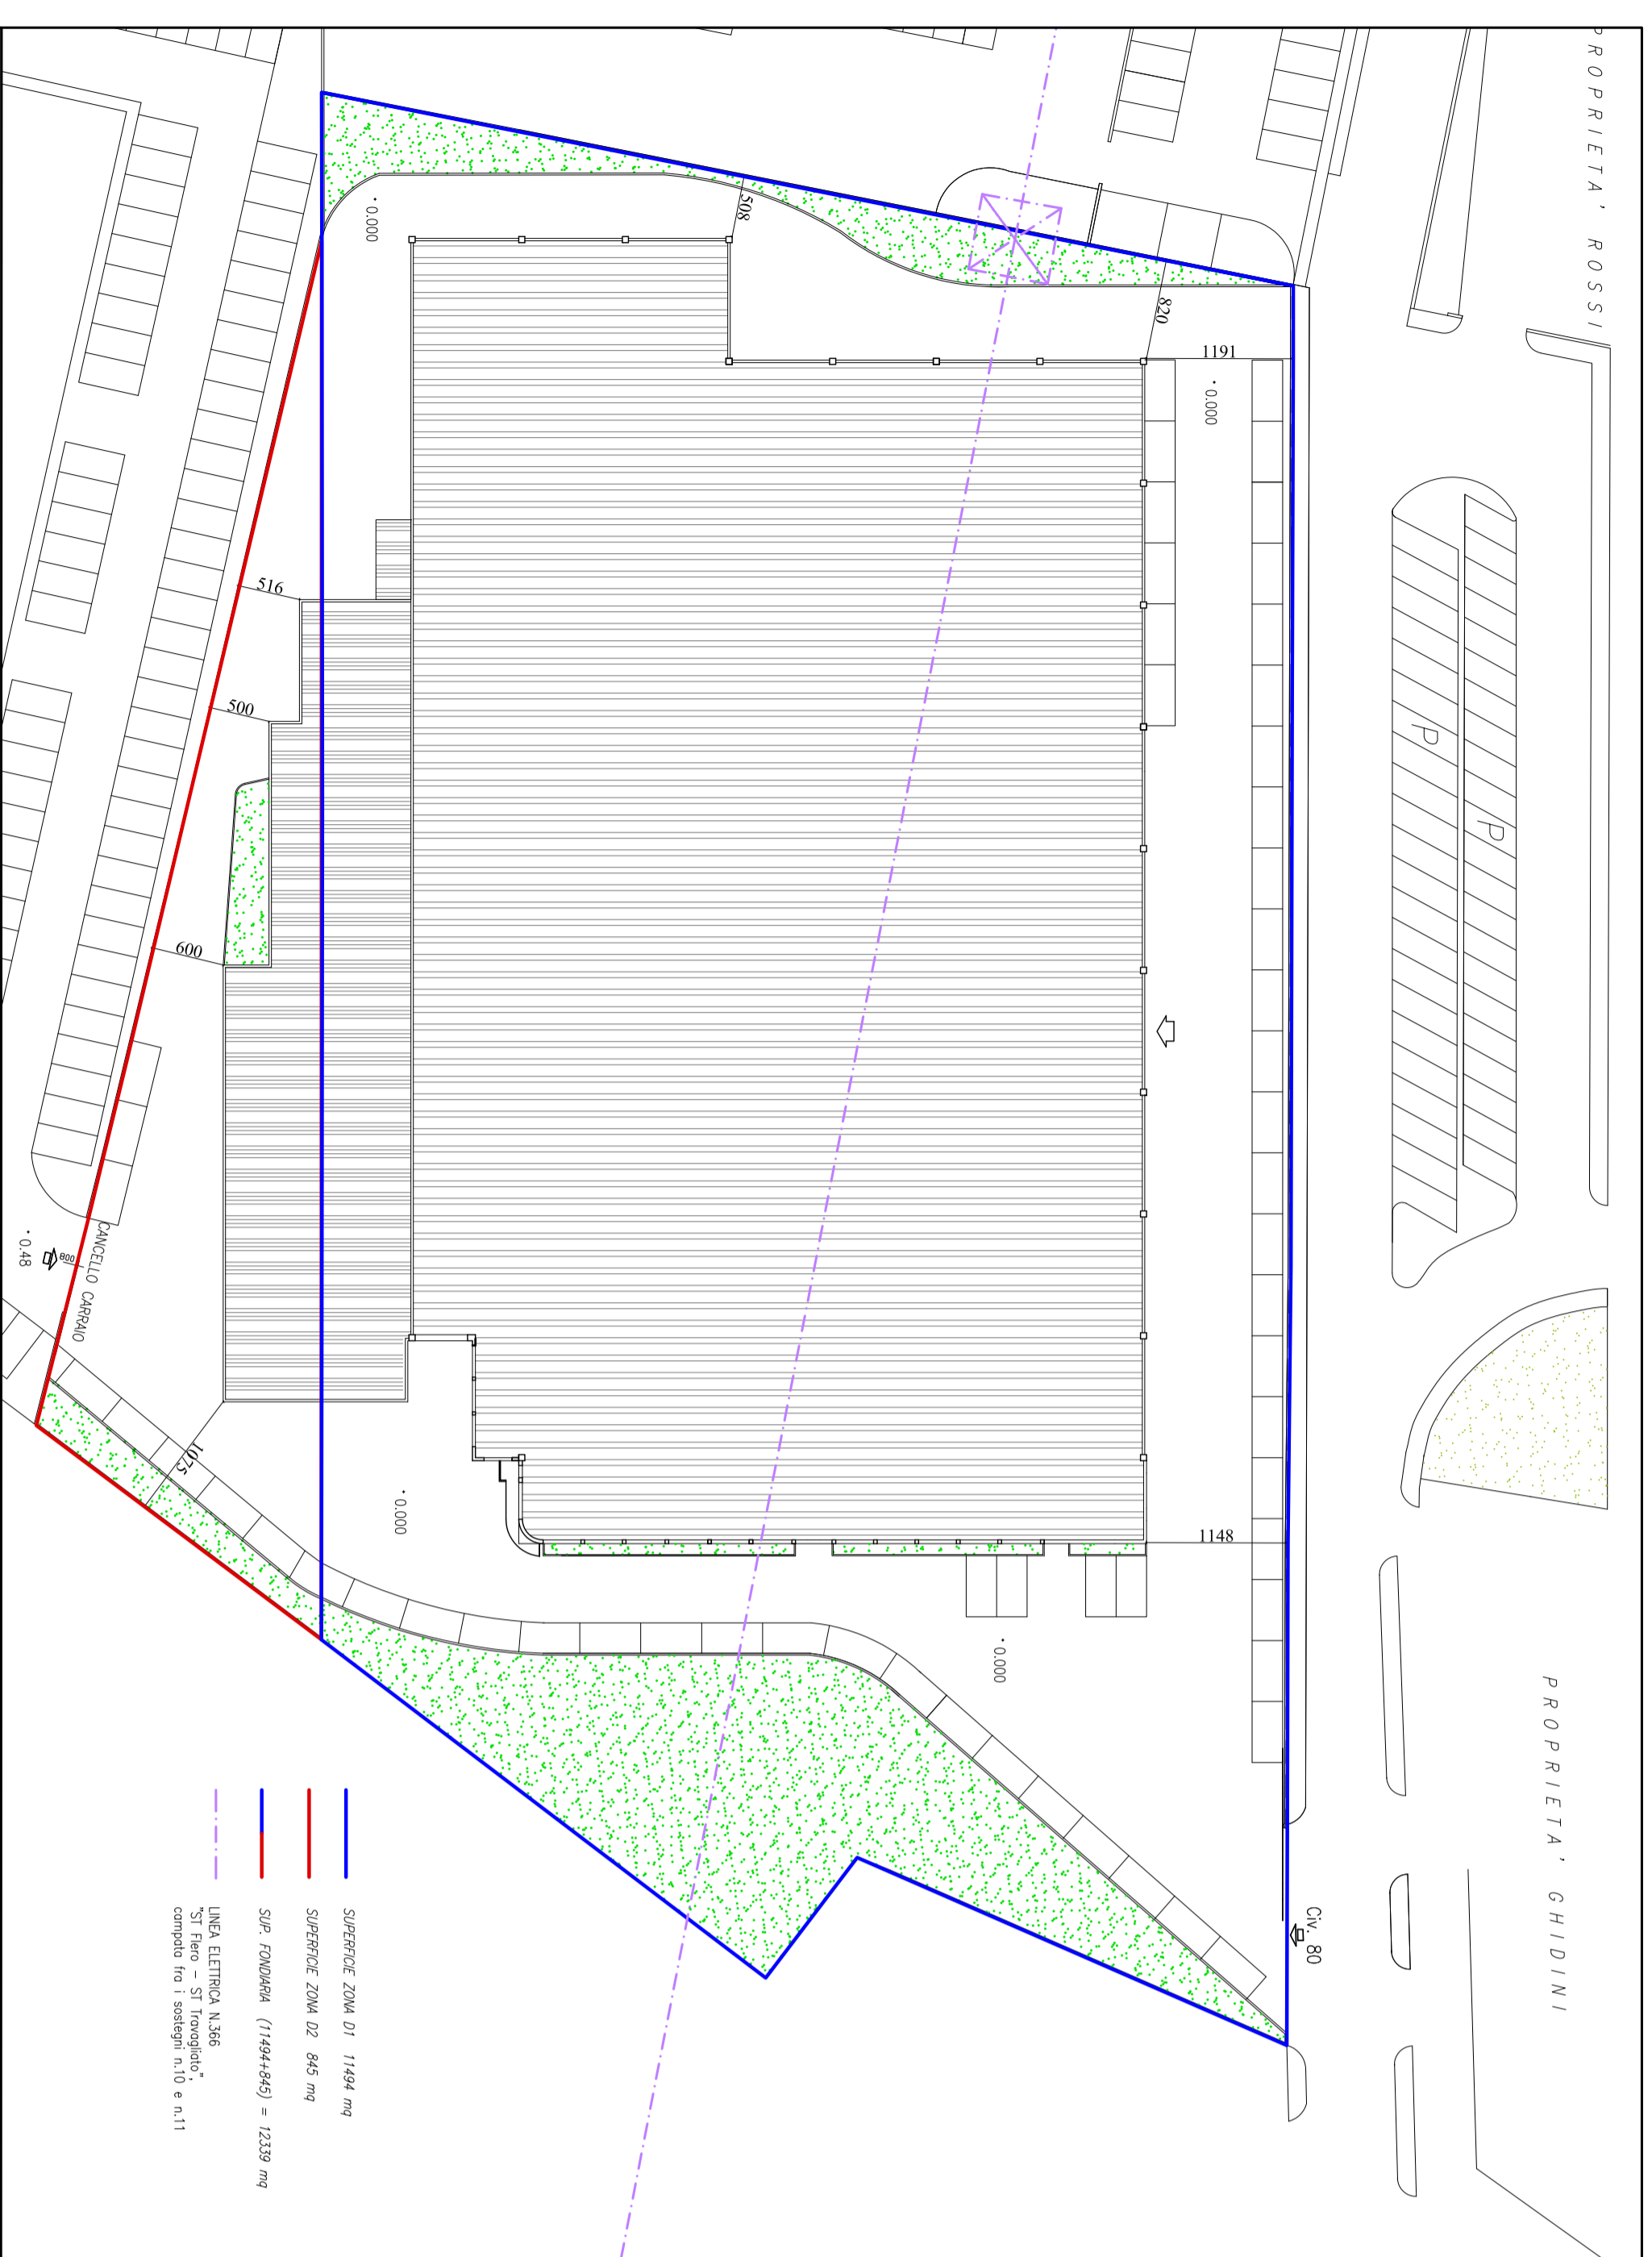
PROPRIETA' ROSSI

508

0.000

820

1191

0.000

516

500

600

P

P

0.48

CANCELLO CARRAIO

1075

0.000

1148

0.000

PROPRIETA' GHIDINI

Civ. 80

SUPERFICIE ZONA D1 11494 mq
SUPERFICIE ZONA D2 845 mq
SUP. FONDIARIA (11494+845) = 12339 mq
LINEA ELETTRICA N.366 "ST Fiero - ST Travagliato", campata fra i sostegni n.10 e n.11